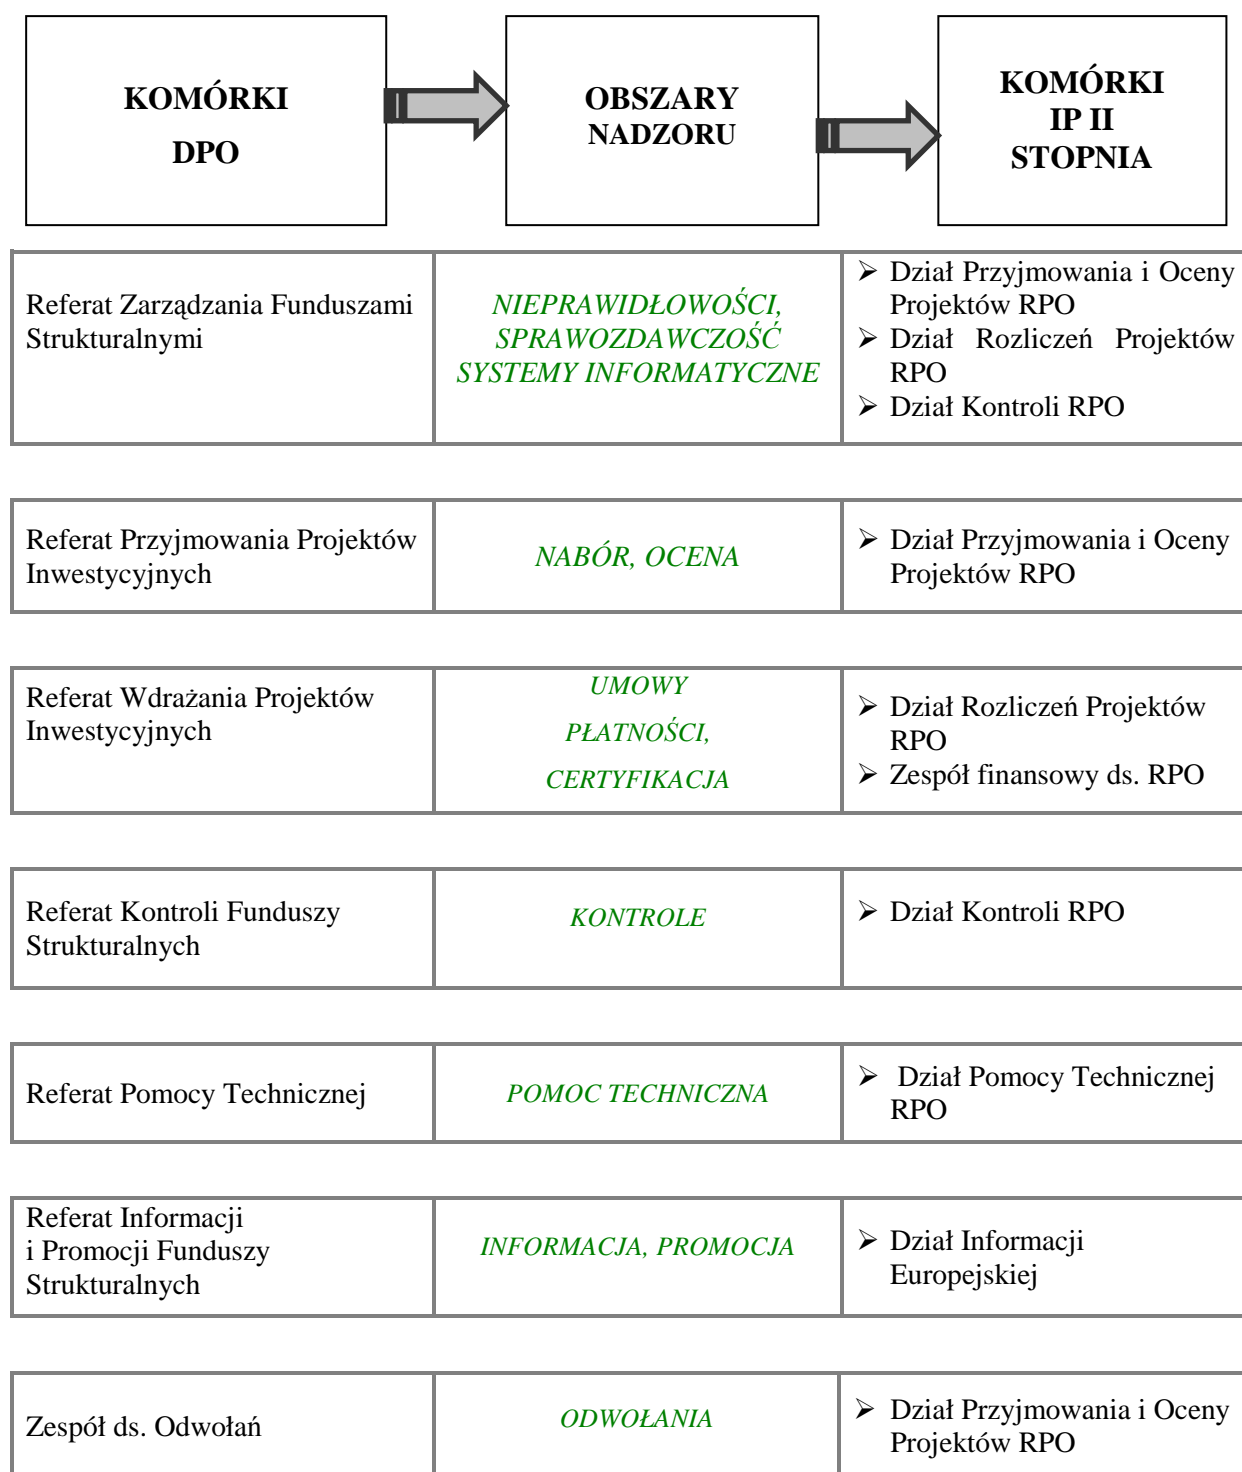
KOMÓRKI DPO

OBSZARY NADZORU

KOMÓRKI IP II STOPNIA

| Referat Zarządzania Funduszami Strukturalnymi | NIEPRAWIDŁOWOŚCI, SPRAWOZDAWCZOŚĆ SYSTEMY INFORMATYCZNE | ➢ Dział Przyjmowania i Oceny Projektów RPO ➢ Dział Rozliczeń Projektów RPO ➢ Dział Kontroli RPO |
|---|---|---|

| Referat Przyjmowania Projektów Inwestycyjnych | NABÓR, OCENA | ➢ Dział Przyjmowania i Oceny Projektów RPO |
|---|---|---|

| Referat Wdrażania Projektów Inwestycyjnych | UMOWY PŁATNOŚCI, CERTYFIKACJA | ➢ Dział Rozliczeń Projektów RPO ➢ Zespół finansowy ds. RPO |
|---|---|---|

| Referat Kontroli Funduszy Strukturalnych | KONTROLE | ➢ Dział Kontroli RPO |
|---|---|---|

| Referat Pomocy Technicznej | POMOC TECHNICZNA | ➢ Dział Pomocy Technicznej RPO |
|---|---|---|

| Referat Informacji i Promocji Funduszy Strukturalnych | INFORMACJA, PROMOCJA | ➢ Dział Informacji Europejskiej |
|---|---|---|

| Zespół ds. Odwołań | ODWOŁANIA | ➢ Dział Przyjmowania i Oceny Projektów RPO |
|---|---|---|